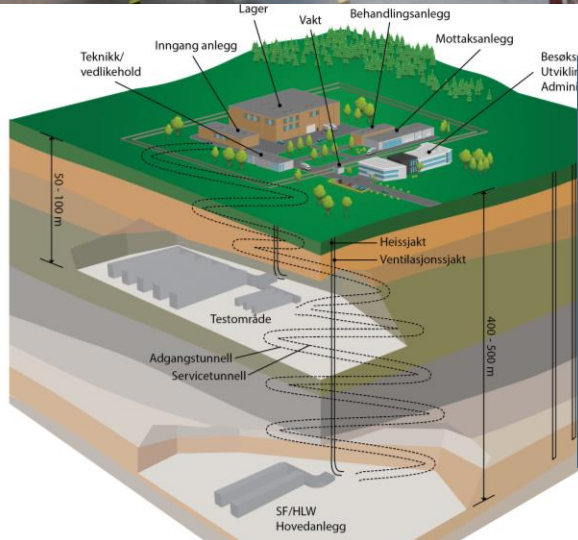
Lager

Vakt

Behandlingsanlegg

Inngang anlegg

Teknikk/ vedlikehold

Mottaksanlegg

Besøks
Utvikli
Admini

50 - 100 m

Heissjakt

Ventilasjonssjakt

Testområde

Adgangstunnell

Servicetunnell

400 - 500 m

SF/HLW
Hovedanlegg